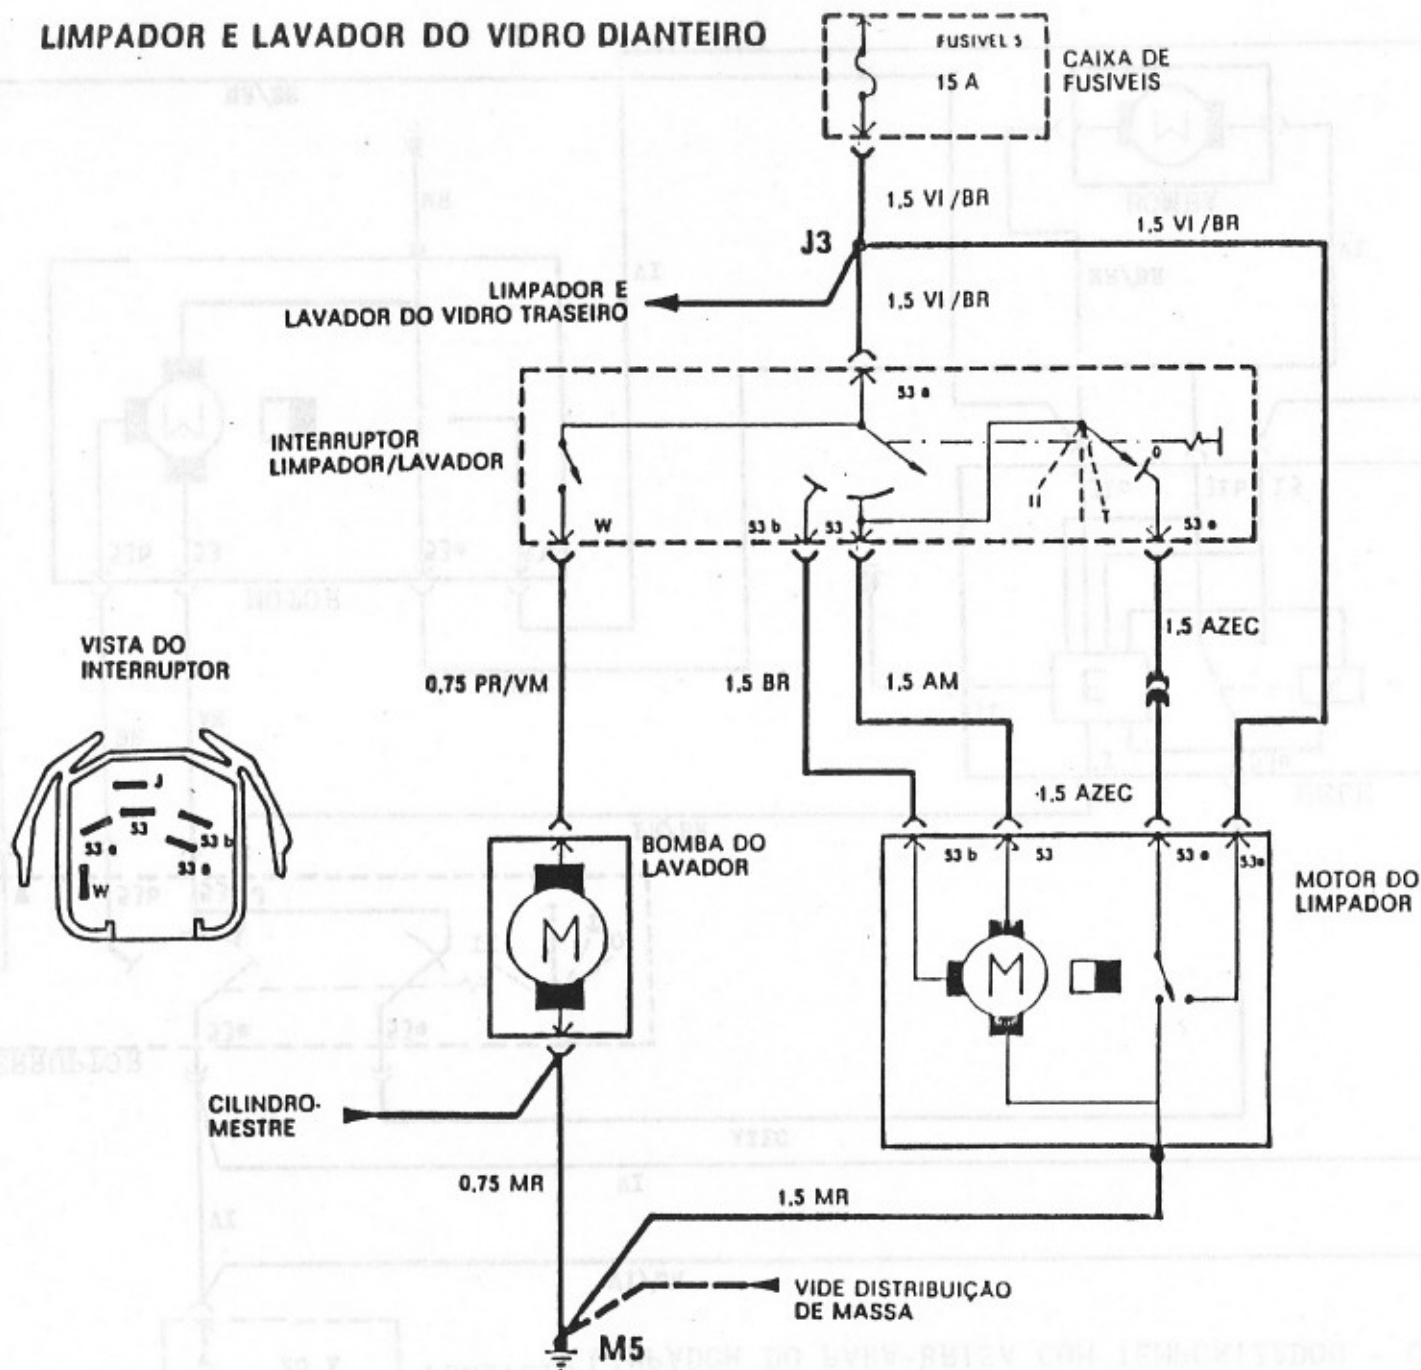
LIMPADOR E LAVADOR DO VIDRO DIANTEIRO

FUSIVEL 5
15 A
CAIXA DE FUSÍVEIS

1,5 VI /BR
J3
1,5 VI /BR
LIMPADOR E LAVADOR DO VIDRO TRASEIRO
1,5 VI /BR

53 a
INTERRUPTOR LIMPADOR/LAVADOR
II
I
0
W
53 b
53
53 e

VISTA DO INTERRUPTOR
J
53
53 e
53 b
53 a
W

0,75 PR/VM
1,5 BR
1,5 AM
1,5 AZEC
1,5 AZEC

BOMBA DO LAVADOR
M

53 b
53
53 e
53a
MOTOR DO LIMPADOR
M

CILINDRO-MESTRE
0,75 MR
1,5 MR
VIDE DISTRIBUIÇÃO DE MASSA
M5